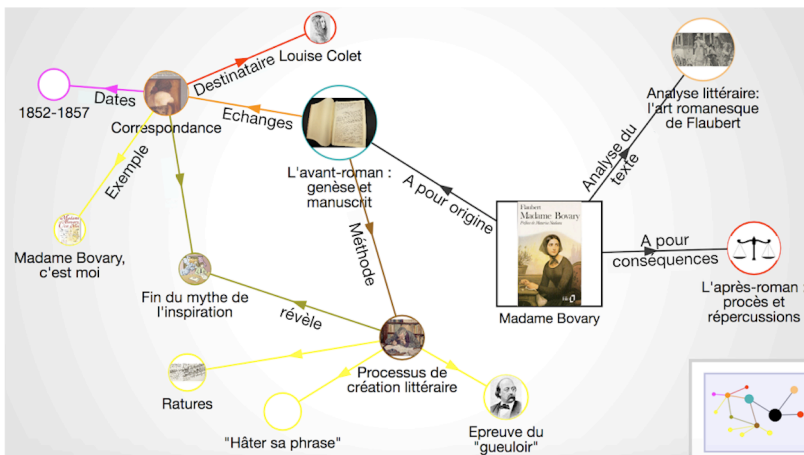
Destinataire Louise Colet

Dates

1852-1857

Correspondance

Echanges

Exemple

Madame Bovary, c'est moi

Fin du mythe de l'inspiration

révèle

L'avant-roman : genèse et manuscrit

Méthode

A pour origine

Analyse littéraire: l'art romanesque de Flaubert

Analyse du texte

Flaubert
Madame Bovary

Madame Bovary

A pour conséquences

L'après-roman : procès et répercussions

Processus de création littéraire

Ratures

"Hâter sa phrase"

Epreuve du "gueuloir"